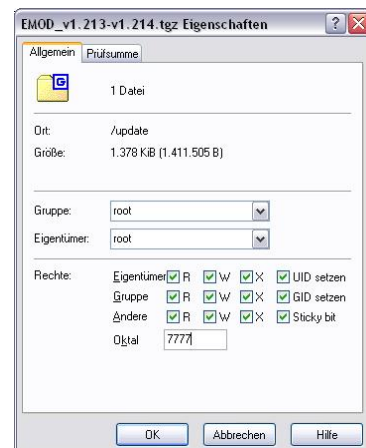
EMOD_v1.213-v1.214.tgz Eigenschaften

Allgemein | Prüfsumme

1 Datei

Ort: /update
Größe: 1.378 KiB (1.411.505 B)

Gruppe: root
Eigentümer: root

Rechte:
Eigentümer R W X UID setzen
Gruppe R W X GID setzen
Andere R W X Sticky bit
Oktal 7777

OK | Abbrechen | Hilfe